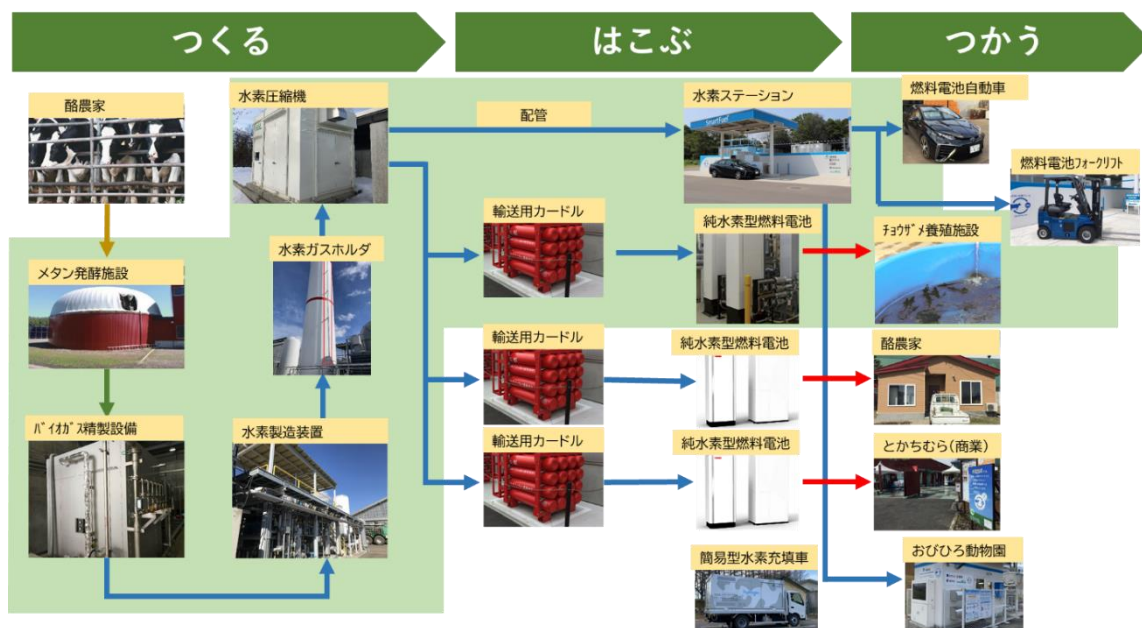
つくる

はこぶ

つかう

酪農家

メタン発酵施設

バイオガス精製設備

水素製造装置

水素ガスホルダ

水素圧縮機

配管

水素ステーション

輸送用カードル

純水素型燃料電池

輸送用カードル

純水素型燃料電池

輸送用カードル

純水素型燃料電池

簡易型水素充填車

燃料電池自動車

燃料電池フォークリフト

チョウザメ養殖施設

酪農家

とかちむら(商業)

おびひろ動物園